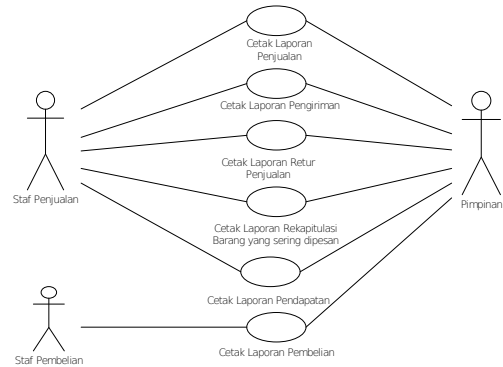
Cetak Laporan Penjualan

Cetak Laporan Pengiriman

Cetak Laporan Retur Penjualan

Cetak Laporan Rekapitulasi Barang yang sering dipesan

Cetak Laporan Pendapatan

Cetak Laporan Pembelian

Staf Penjualan

Pimpinan

Staf Pembelian